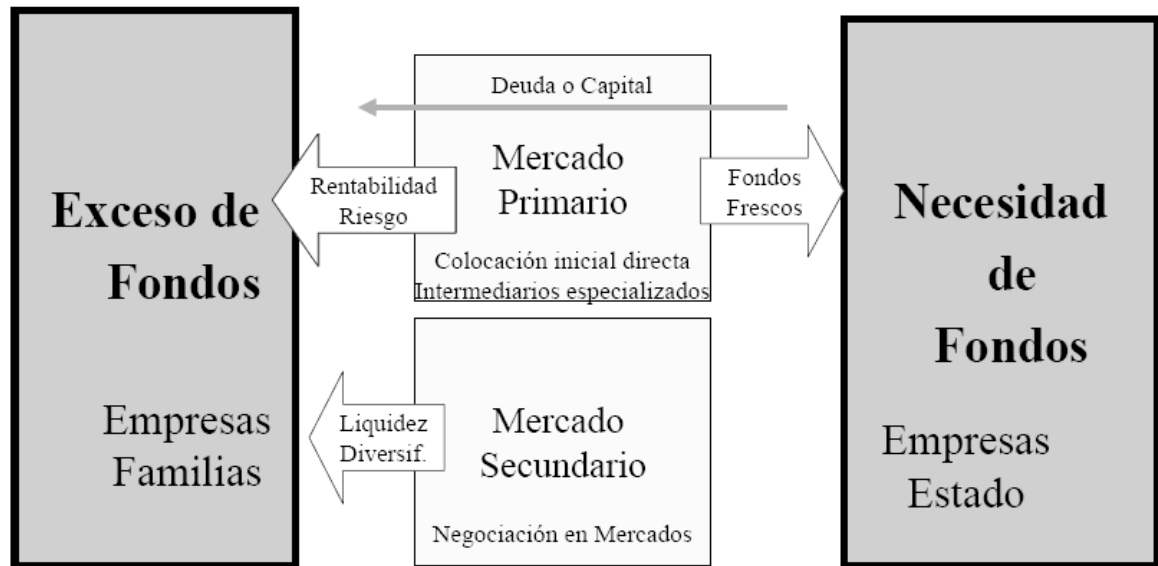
Exceso de Fondos

Empresas
Familias

Deuda o Capital

Rentabilidad
Riesgo

Mercado Primario

Colocación inicial directa
Intermediarios especializados

Fondos
Frescos

Liquidez
Diversif.

Mercado Secundario

Negociación en Mercados

Necesidad de Fondos

Empresas
Estado